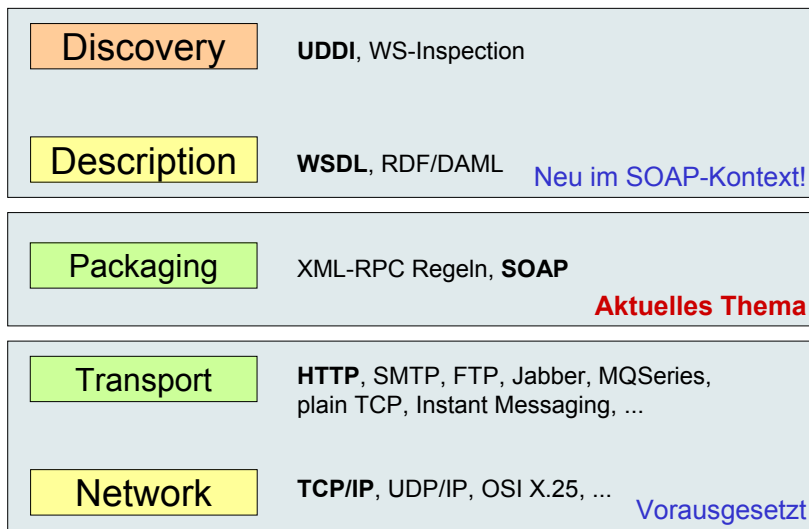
Discovery

UDDI, WS-Inspection

Description

WSDL, RDF/DAML

Neu im SOAP-Kontext!

Packaging

XML-RPC Regeln, SOAP

Aktuelles Thema

Transport

HTTP, SMTP, FTP, Jabber, MQSeries, plain TCP, Instant Messaging, ...

Network

TCP/IP, UDP/IP, OSI X.25, ...

Vorausgesetzt